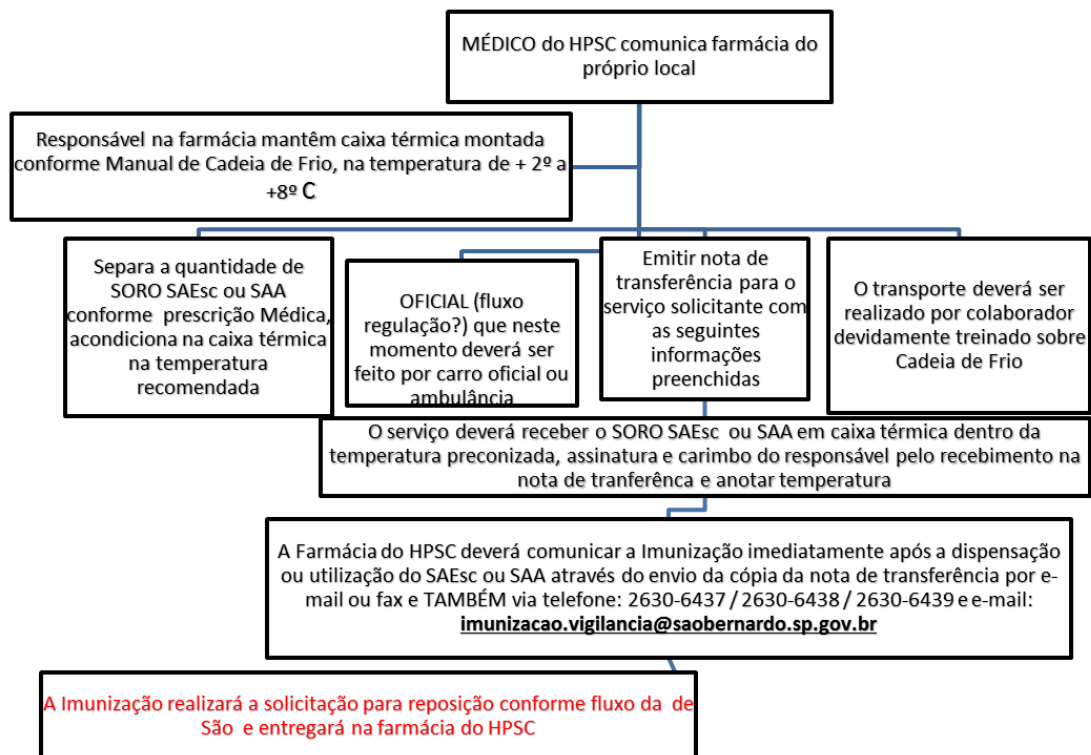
MÉDICO do HPSC comunica farmácia do próprio local

Responsável na farmácia mantêm caixa térmica montada conforme Manual de Cadeia de Frio, na temperatura de + 2º a +8º C

Separa a quantidade de SORO SAEsc ou SAA conforme prescrição Médica, acondiciona na caixa térmica na temperatura recomendada

OFICIAL (fluxo regulação?) que neste momento deverá ser feito por carro oficial ou ambulância

Emitir nota de transferência para o serviço solicitante com as seguintes informações preenchidas

O transporte deverá ser realizado por colaborador devidamente treinado sobre Cadeia de Frio

O serviço deverá receber o SORO SAEsc ou SAA em caixa térmica dentro da temperatura preconizada, assinatura e carimbo do responsável pelo recebimento na nota de tranferênca e anotar temperatura

A Farmácia do HPSC deverá comunicar a Imunização imediatamente após a dispensação ou utilização do SAEsc ou SAA através do envio da cópia da nota de transferência por e-mail ou fax e TAMBÉM via telefone: 2630-6437 / 2630-6438 / 2630-6439 e e-mail: imunizacao.vigilancia@saobernardo.sp.gov.br

A Imunização realizará a solicitação para reposição conforme fluxo da de São e entregará na farmácia do HPSC